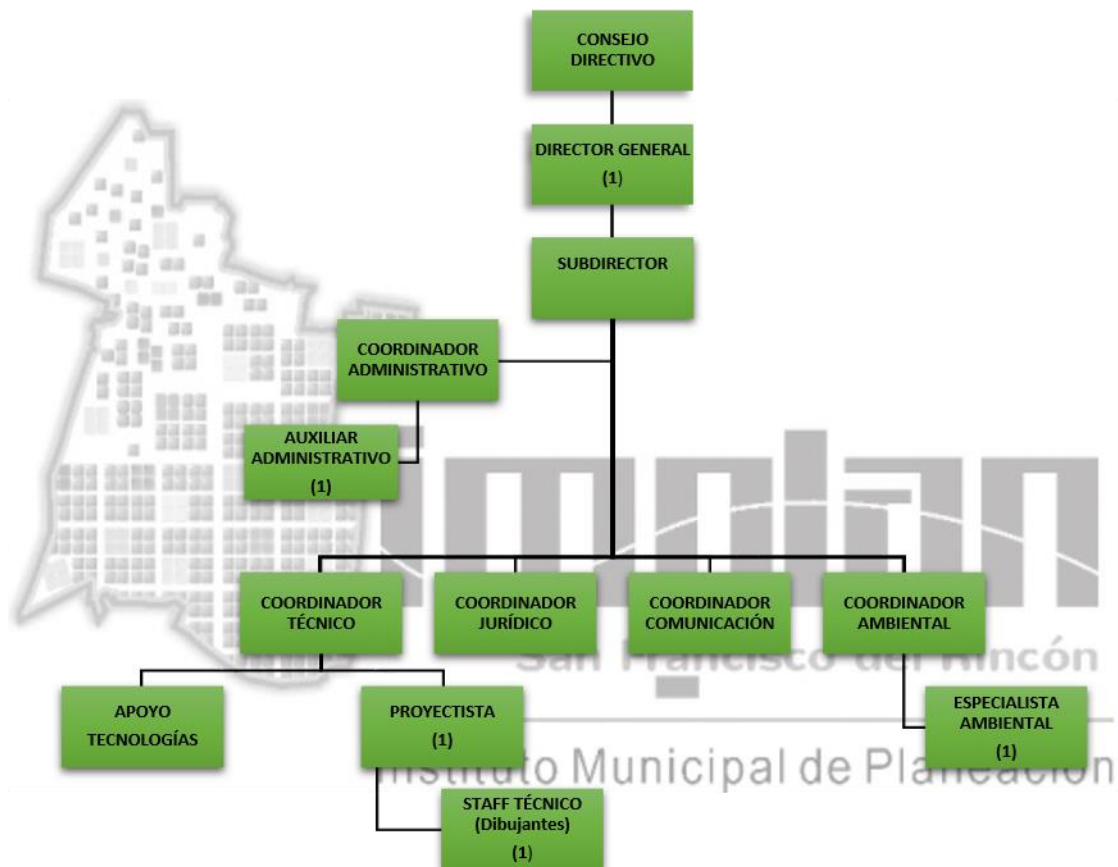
CONSEJO DIRECTIVO

DIRECTOR GENERAL
(1)

SUBDIRECTOR

COORDINADOR ADMINISTRATIVO

AUXILIAR ADMINISTRATIVO
(1)

implan

COORDINADOR TÉCNICO

COORDINADOR JURÍDICO

COORDINADOR COMUNICACIÓN

COORDINADOR AMBIENTAL

San Francisco del Rincón

APOYO TECNOLOGÍAS

PROYECTISTA
(1)

ESPECIALISTA AMBIENTAL
(1)

Instituto Municipal de Planeación

STAFF TÉCNICO
(Dibujantes)
(1)